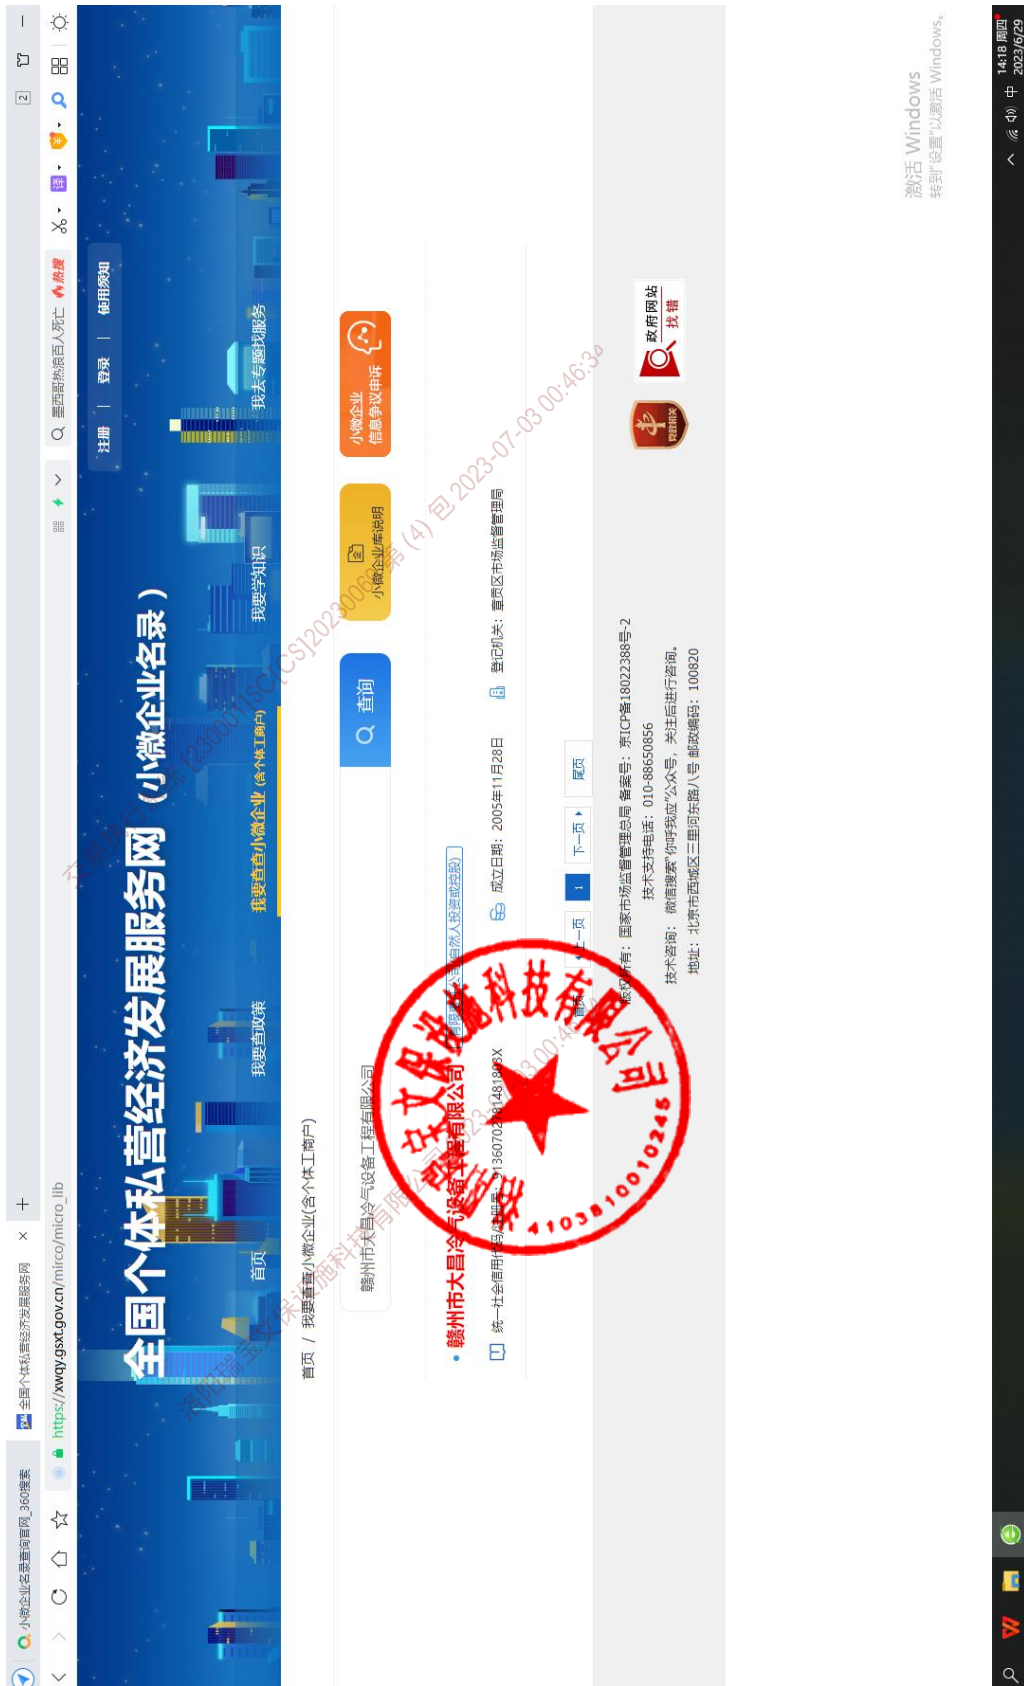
小微企业名录查询官网_360搜索
全国个体私营经济发展服务网
https://xwqy.gsxt.gov.cn/mirco/micro_lib
墨西哥热浪已致人死亡 热搜

全国个体私营经济发展服务网（小微企业名录）

注册 | 登录 | 使用须知

首页 我要看政策 我要查小微企业(含个体工商户) 我要学知识 我去专题找服务

首页 / 我要查看小微企业(含个体工商户)

赣州市大昌冷气设备工程有限公司

查询

小微企业库说明

小微企业信息争议申诉

赣州市大昌冷气设备工程有限公司 自然人投资或控股

统一社会信用代码/注册号：91360702814818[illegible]X 成立日期：2005年11月28日 登记机关：章贡区市场监督管理局

首页 上一页 1 下一页 尾页

版权所有：国家市场监督管理总局 备案号：京ICP备18022388号-2
技术支持电话：010-88650856
技术咨询：微信搜索"你呼我应"公众号，关注后进行咨询。
地址：北京市西城区三里河东路八号 邮政编码：100820

政府网站 找错

激活 Windows
转到"设置"以激活 Windows。

14:18 周四
2023/6/29

4103810010245

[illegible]宝文保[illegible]科技有限公司

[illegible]CS]20230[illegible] 包 2023-07-03 00:46:34